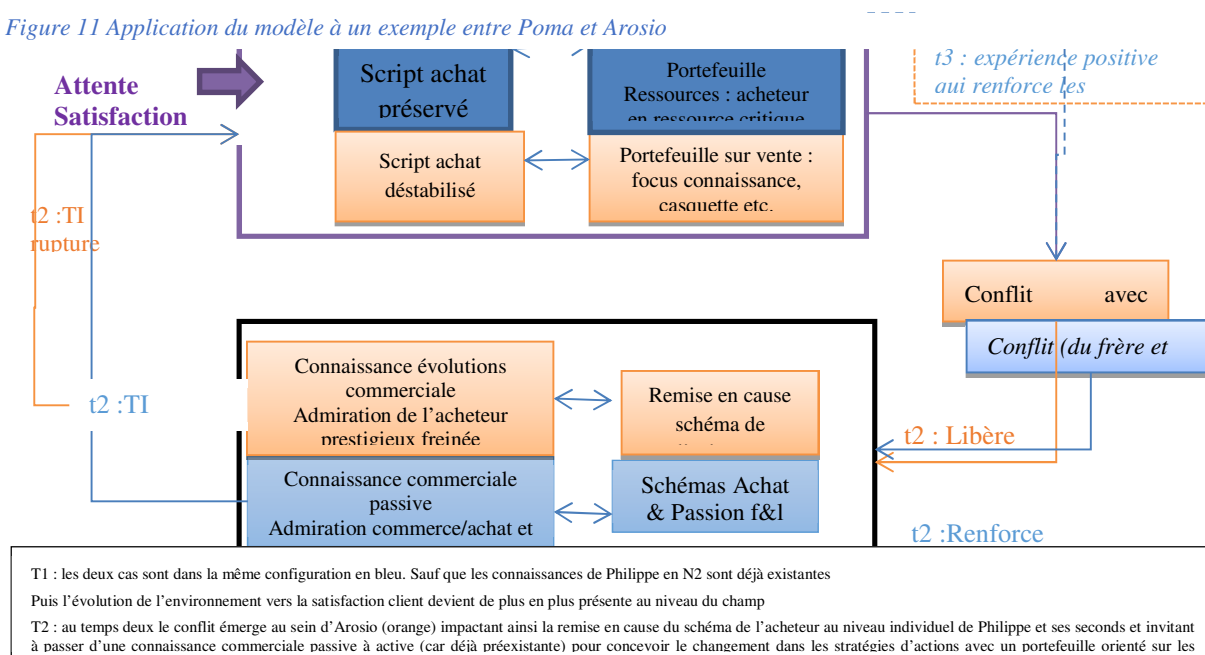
Figure 11 Application du modèle à un exemple entre Poma et Arosio

Attente Satisfaction

Script achat préservé

Portefeuille Ressources : acheteur en ressource critique

t3 : expérience positive qui renforce les

Script achat déstabilisé

Portefeuille sur vente : focus connaissance, casquette etc.

t2 :TI rupture

Conflit avec

Conflit (du frère et

Connaissance évolutions commerciale Admiration de l'acheteur prestigieux freinée

Remise en cause schéma de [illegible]

t2 :TI

t2 : Libère

Connaissance commerciale passive Admiration commerce/achat et

Schémas Achat & Passion f&l

t2 :Renforce

T1 : les deux cas sont dans la même configuration en bleu. Sauf que les connaissances de Philippe en N2 sont déjà existantes

Puis l'évolution de l'environnement vers la satisfaction client devient de plus en plus présente au niveau du champ

T2 : au temps deux le conflit émerge au sein d'Arosio (orange) impactant ainsi la remise en cause du schéma de l'acheteur au niveau individuel de Philippe et ses seconds et invitant à passer d'une connaissance commerciale passive à active (car déjà préexistante) pour concevoir le changement dans les stratégies d'actions avec un portefeuille orienté sur les